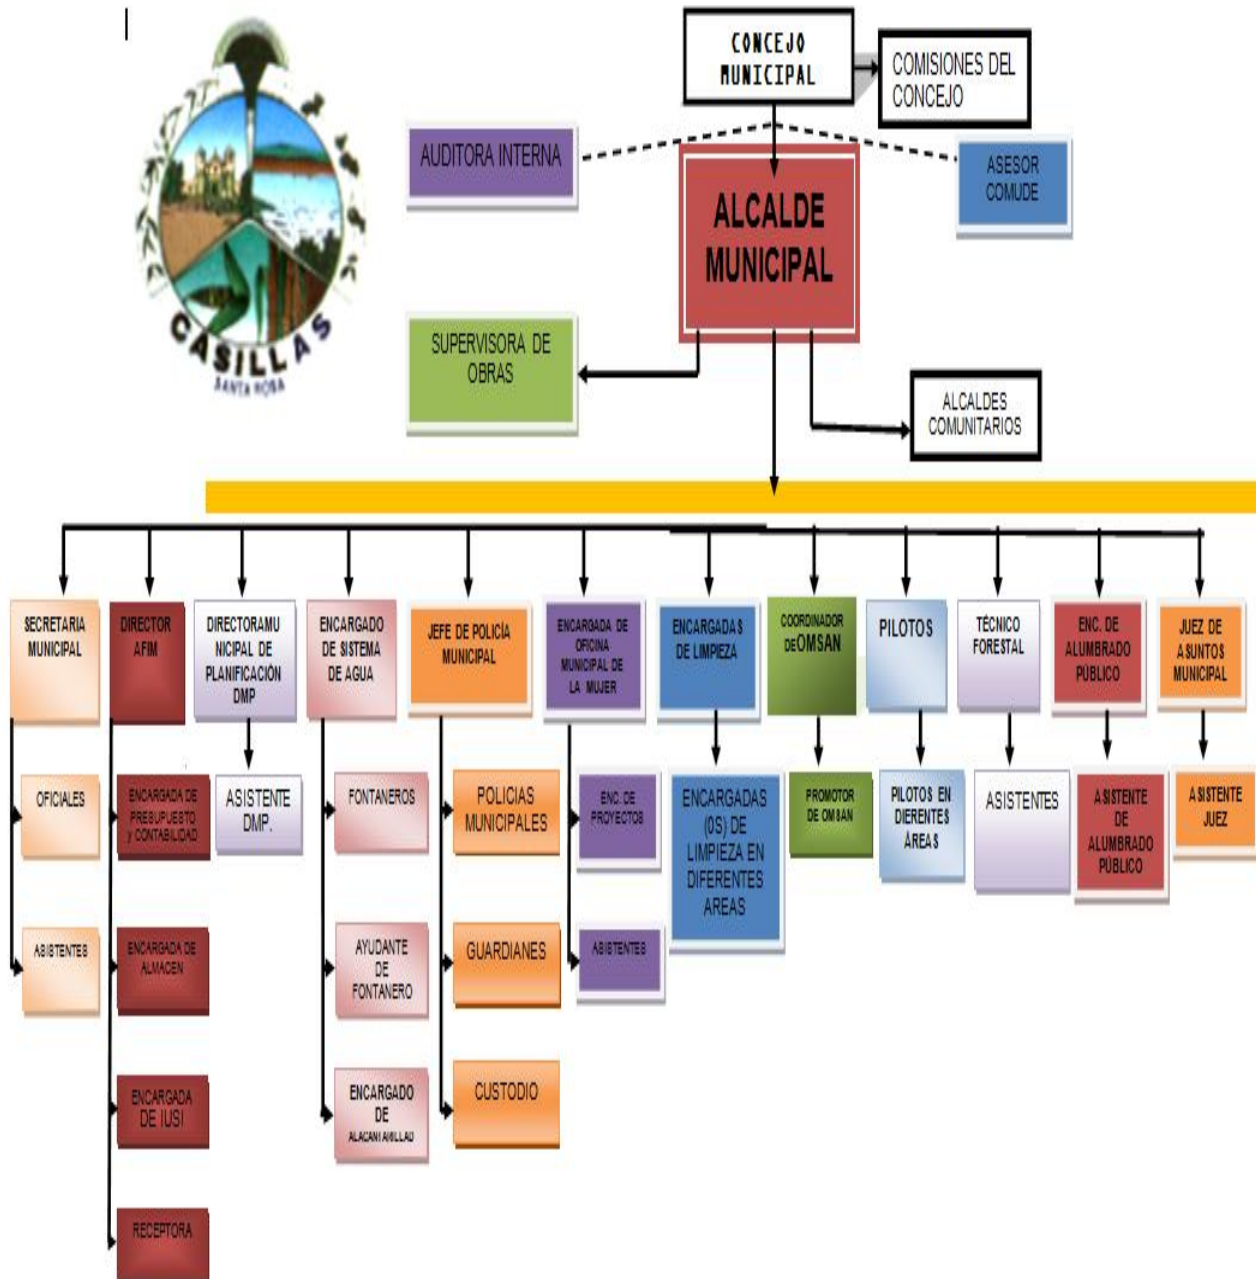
CASILLAS
SANTA ROSA

CONCEJO MUNICIPAL

COMISIONES DEL CONCEJO

AUDITORA INTERNA

ASESOR COMUDE

ALCALDE MUNICIPAL

SUPERVISORA DE OBRAS

ALCALDES COMUNITARIOS

SECRETARIA MUNICIPAL

OFICIALES

ASISTENTES

DIRECTOR AFIM

ENCARGADA DE PRESUPUESTO y CONTABILIDAD

ENCARGADA DE ALMACEN

ENCARGADA DE IUSI

RECEPTORA

DIRECTORAMUNICIPAL DE PLANIFICACIÓN DMP

ASISTENTE DMP.

ENCARGADO DE SISTEMA DE AGUA

FONTANEROS

AYUDANTE DE FONTANERO

ENCARGADO DE ALACANTARILLAD

JEFE DE POLICÍA MUNICIPAL

POLICIAS MUNICIPALES

GUARDIANES

CUSTODIO

ENCARGADA DE OFICINA MUNICIPAL DE LA MUJER

ENC. DE PROYECTOS

ASISTENTES

ENCARGADAS DE LIMPIEZA

ENCARGADAS (OS) DE LIMPIEZA EN DIFERENTES AREAS

COORDINADOR DEOMSAN

PROMOTOR DE OMSAN

PILOTOS

PILOTOS EN DIERENTES ÁREAS

TÉCNICO FORESTAL

ASISTENTES

ENC. DE ALUMBRADO PÚBLICO

ASISTENTE DE ALUMBRADO PÚBLICO

JUEZ DE ASUNTOS MUNICIPAL

ASISTENTE JUEZ